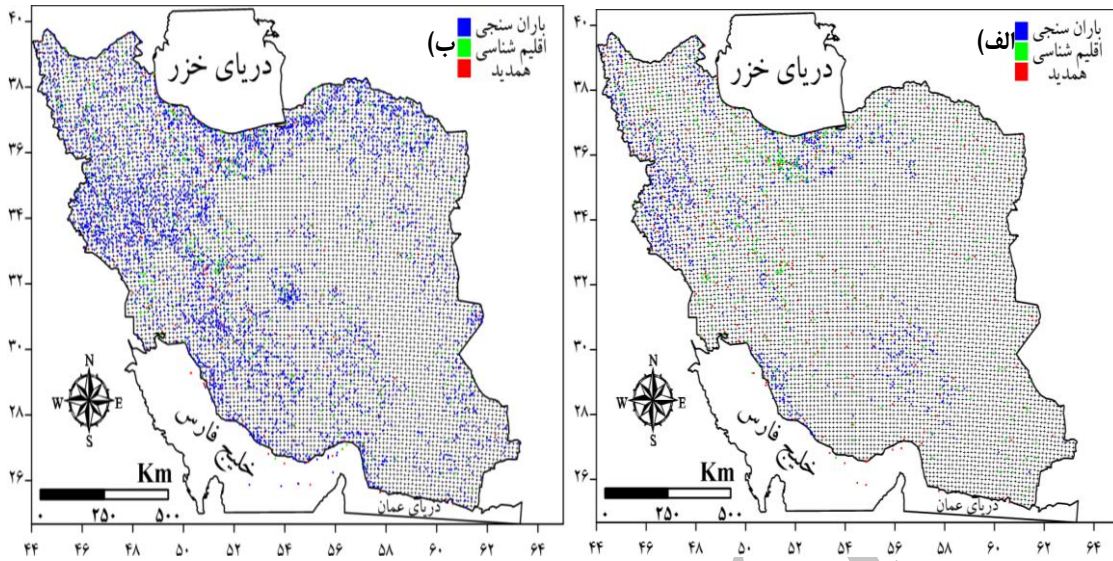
ب)
باران سنجی
اقلیم شناسی
همدید
دریای خزر
خلیج فارس
دریای عمان
N
S
W
E
Km
۰ ۲۵۰ ۵۰۰
۴۰
۳۸
۳۶
۳۴
۳۲
۳۰
۲۸
۲۶
۴۴ ۴۶ ۴۸ ۵۰ ۵۲ ۵۴ ۵۶ ۵۸ ۶۰ ۶۲ ۶۴

الف)
باران سنجی
اقلیم شناسی
همدید
دریای خزر
خلیج فارس
دریای عمان
N
S
W
E
Km
۰ ۲۵۰ ۵۰۰
۴۰
۳۸
۳۶
۳۴
۳۲
۳۰
۲۸
۲۶
۴۴ ۴۶ ۴۸ ۵۰ ۵۲ ۵۴ ۵۶ ۵۸ ۶۰ ۶۲ ۶۴